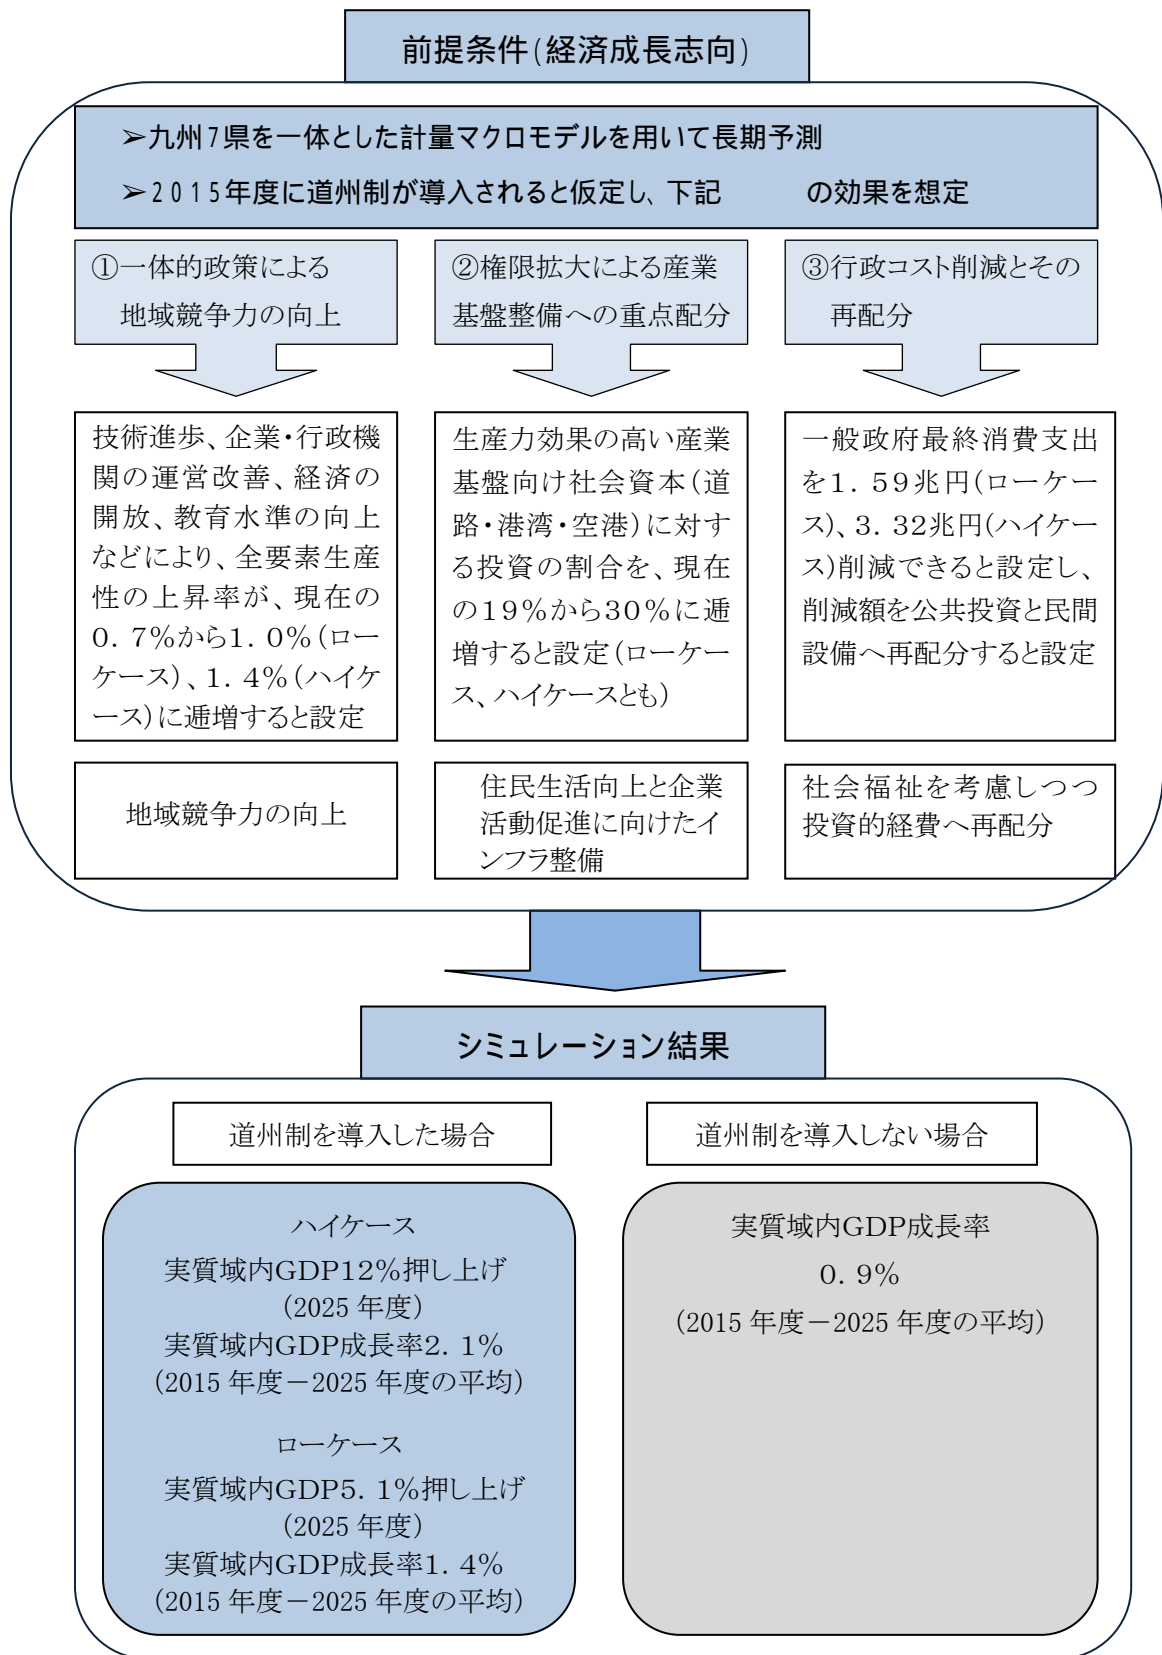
前提条件(経済成長志向)

➢九州7県を一体とした計量マクロモデルを用いて長期予測

➢2015年度に道州制が導入されると仮定し、下記　の効果を想定

①一体的政策による地域競争力の向上

②権限拡大による産業基盤整備への重点配分

③行政コスト削減とその再配分

技術進歩、企業・行政機関の運営改善、経済の開放、教育水準の向上などにより、全要素生産性の上昇率が、現在の0.7%から1.0%(ローケース)、1.4%(ハイケース)に逓増すると設定

生産力効果の高い産業基盤向け社会資本(道路・港湾・空港)に対する投資の割合を、現在の19%から30%に逓増すると設定(ローケース、ハイケースとも)

一般政府最終消費支出を1.59兆円(ローケース)、3.32兆円(ハイケース)削減できると設定し、削減額を公共投資と民間設備へ再配分すると設定

地域競争力の向上

住民生活向上と企業活動促進に向けたインフラ整備

社会福祉を考慮しつつ投資的経費へ再配分

シミュレーション結果

道州制を導入した場合

道州制を導入しない場合

ハイケース
実質域内GDP12%押し上げ
(2025 年度)
実質域内GDP成長率2.1%
(2015 年度−2025 年度の平均)

ローケース
実質域内GDP5.1%押し上げ
(2025 年度)
実質域内GDP成長率1.4%
(2015 年度−2025 年度の平均)

実質域内GDP成長率
0.9%
(2015 年度−2025 年度の平均)